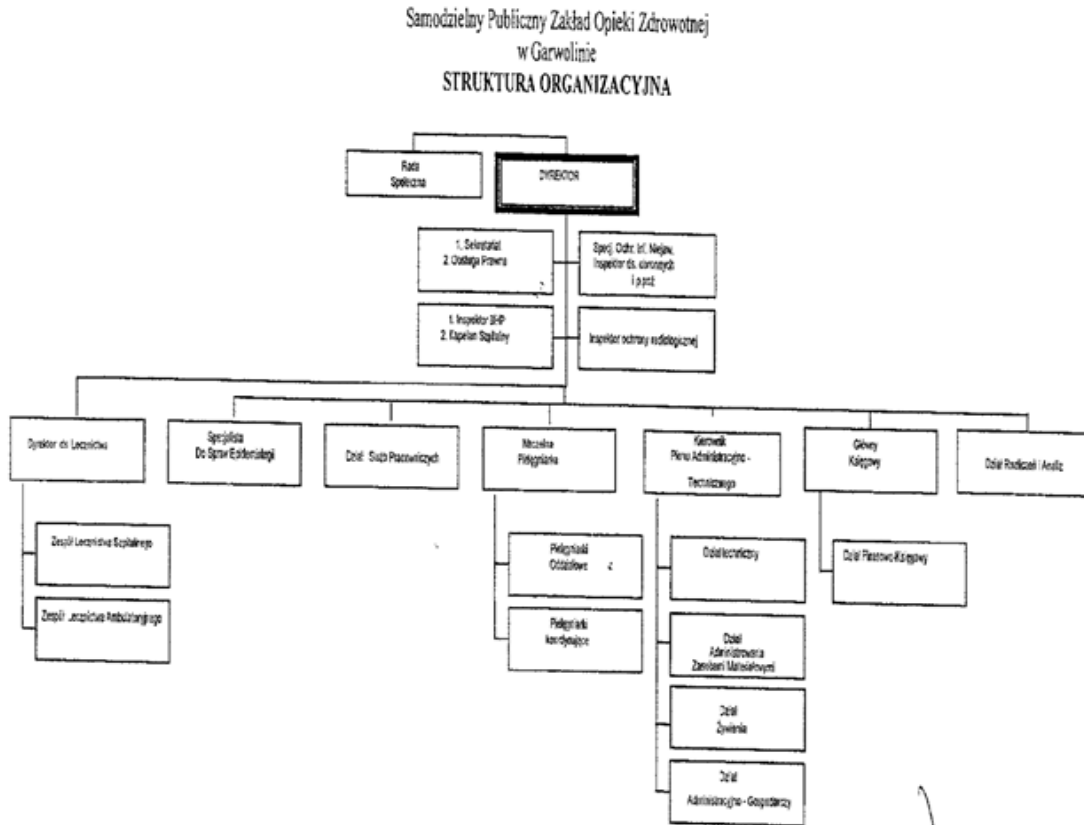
Samodzielny Publiczny Zakład Opieki Zdrowotnej
w Garwolinie
STRUKTURA ORGANIZACYJNA

Rada Społeczna

DYREKTOR

1. Sekretariat
2. Obsługa Prawna

Specj. Ochr. Inf. Niejaw. Inspektor ds. obronnych i p.poż.

1. Inspektor BHP
2. Kapelan Szpitalny

Inspektor ochrony radiologicznej

Dyrektor ds. Lecznictwa

Specjalista Do Spraw Epidemiologii

Dział Spraw Pracowniczych

Naczelna Pielęgniarka

Kierownik Pionu Administracyjno - Technicznego

Główny Księgowy

Dział Rozliczeń i Analiz

Zespół Lecznictwa Szpitalnego

Zespół Lecznictwa Ambulatoryjnego

Pielęgniarki Oddziałowe

Pielęgniarki koordynujące

Dział techniczny

Dział Administrowania Zasobami Materiałowymi

Dział Żywienia

Dział Administracyjno - Gospodarczy

Dział Finansowo-Księgowy